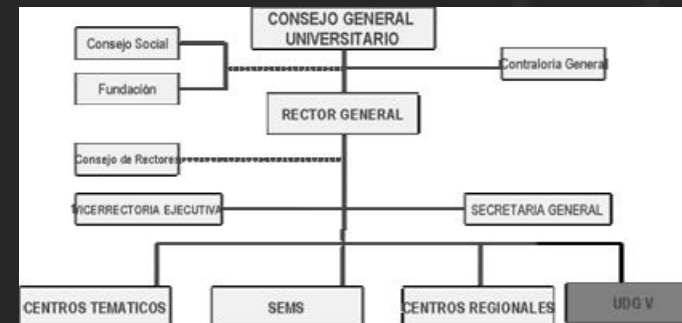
CONSEJO GENERAL UNIVERSITARIO

Consejo Social

Fundación

Contraloria General

RECTOR GENERAL

Consejo de Rectores

VICERRECTORIA EJECUTIVA

SECRETARIA GENERAL

CENTROS TEMATICOS

SEMS

CENTROS REGIONALES

UDG V